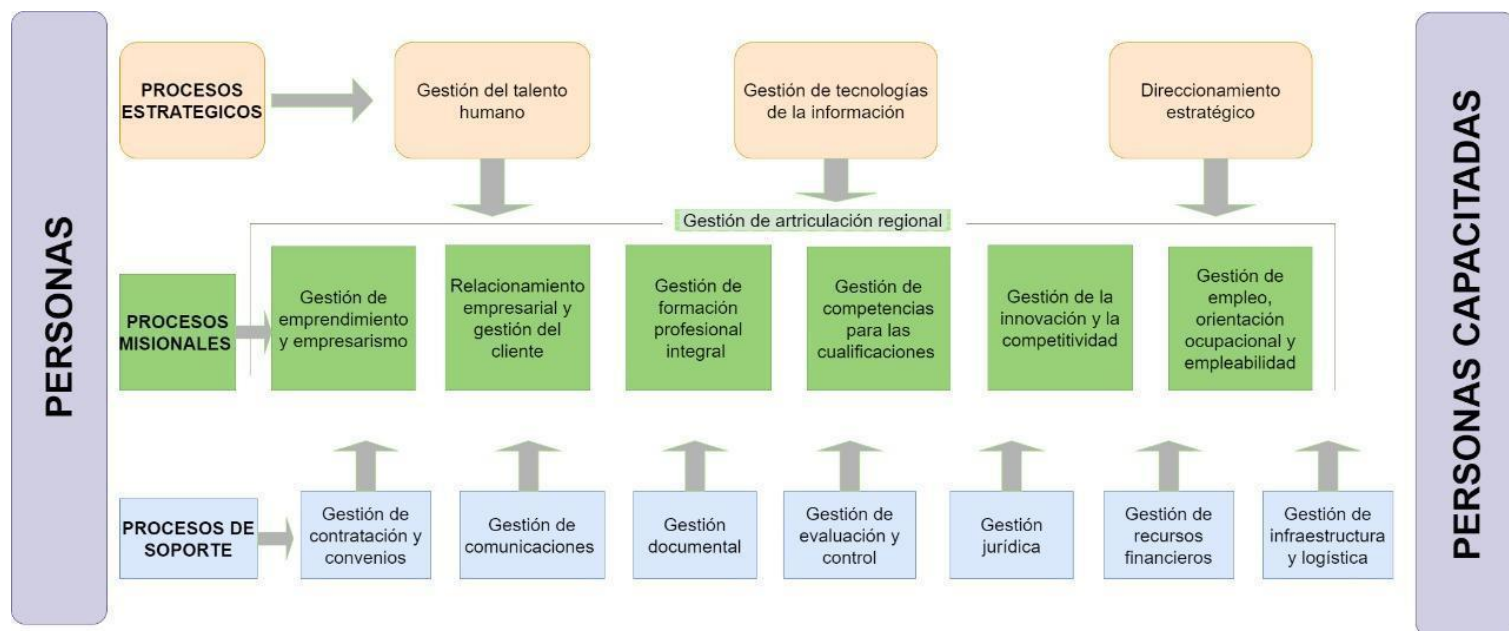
PERSONAS

PROCESOS ESTRATEGICOS

Gestión del talento humano

Gestión de tecnologías de la información

Direccionamiento estratégico

Gestión de articulación regional

PROCESOS MISIONALES

Gestión de emprendimiento y empresarismo

Relacionamiento empresarial y gestión del cliente

Gestión de formación profesional integral

Gestión de competencias para las cualificaciones

Gestión de la innovación y la competitividad

Gestión de empleo, orientación ocupacional y empleabilidad

PROCESOS DE SOPORTE

Gestión de contratación y convenios

Gestión de comunicaciones

Gestión documental

Gestión de evaluación y control

Gestión jurídica

Gestión de recursos financieros

Gestión de infraestructura y logística

PERSONAS CAPACITADAS